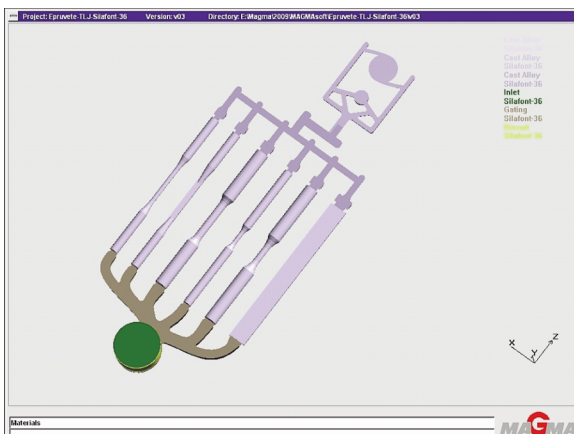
Project: Epruvete-TI.J-Silafont-36 Version: v03 Directory: E:\Magma\2009\MAGMAsoft\Epruvete-TI.J-Silafont-36\v03

Cast Alloy
Silafont-36
Cast Alloy
Silafont-36
Cast Alloy
Silafont-36
Inlet
Silafont-36
Gating
Silafont-36
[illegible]
Silafont-36

X Y Z

Materials

MAGMA